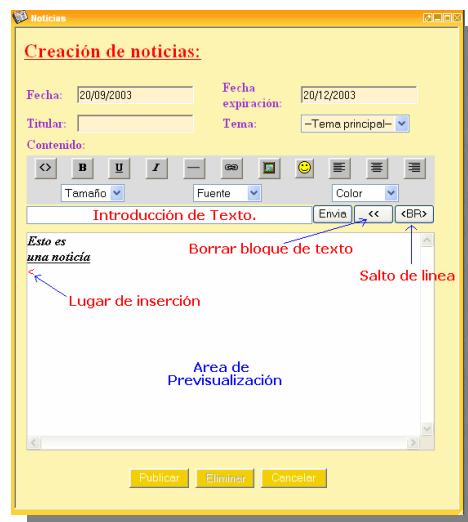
Noticias

Creación de noticias:

Fecha: 20/09/2003

Fecha expiración: 20/12/2003

Titular:

Tema: --Tema principal--

Contenido:

<> B U I

Tamaño Fuente Color

Introducción de Texto. Envia << <BR>

Borrar bloque de texto

Salto de linea

Esto es
una noticia
<

Lugar de inserción

Area de
Previsualización

Publicar Eliminar Cancelar